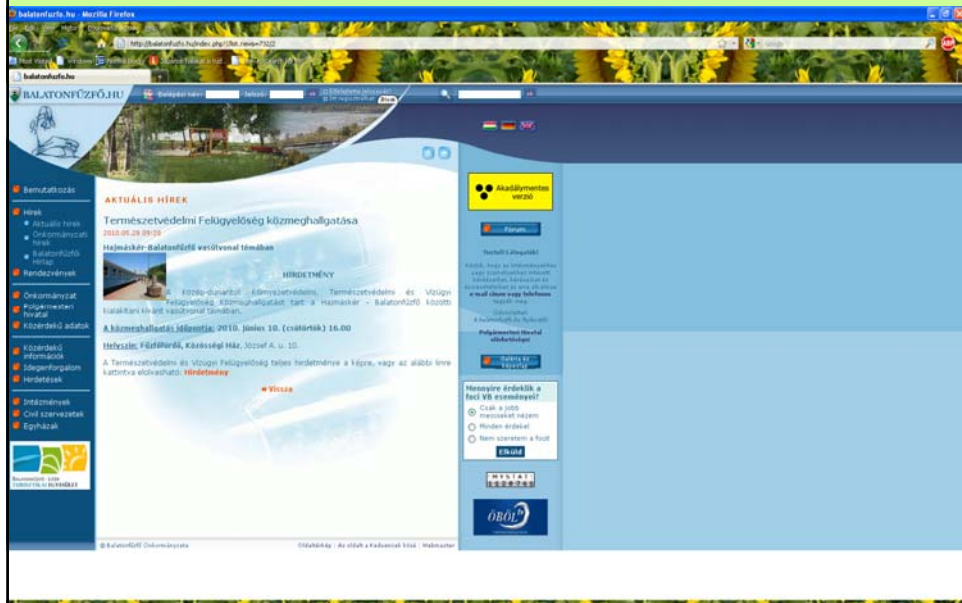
balatonfuzfo.hu - Mozilla Firefox

http://balatonfuzfo.hu/index.php?/list.news=7322

balatonfuzfo.hu

BALATONFŰZFŐ.HU

Bemutatkozás

Hírek
Aktuális hírek
Önkormányzati hírek
Balatonfűzfői Hírlap

Rendezvények

Önkormányzat
Polgármesteri hivatal
Közérdekű adatok

Közérdekű információk
Idegenforgalom
Hirdetések

Intézmények
Civil szervezetek
Egyházak

AKTUÁLIS HÍREK

Természetvédelmi Felügyelőség közmeghallgatása

2010.05.28 09:20

Hajmáskér-Balatonfűzfő vasútvonal témában

HIRDETMÉNY

A Közép-dunántúli Környezetvédelmi, Természetvédelmi és Vízügyi Felügyelőség Közmeghallgatást tart a Hajmáskér - Balatonfűzfő közötti kialakítani kívánt vasútvonal tárgyában.

A közmeghallgatás időpontja: 2010. június 10. (csütörtök) 16.00

Helyszín: Fűzfőfürdő, Közösségi Ház, József A. u. 10.

A Természetvédelmi és Vízügyi Felügyelőség teljes hirdetménye a képre, vagy az alábbi linre kattintva elolvasható: Hirdetmény

« Vissza

Akadálymentes verzió

Fórum

Mennyire érdeklik a foci VB eseményei?

Csak a jobb meccseket nézem
Minden érdekel
Nem szeretem a focit

Elküld

ÖBÖL

© Balatonfűzfő Önkormányzata

Oldaltérkép | Az oldalt a Kedvencek közé | Webmaster